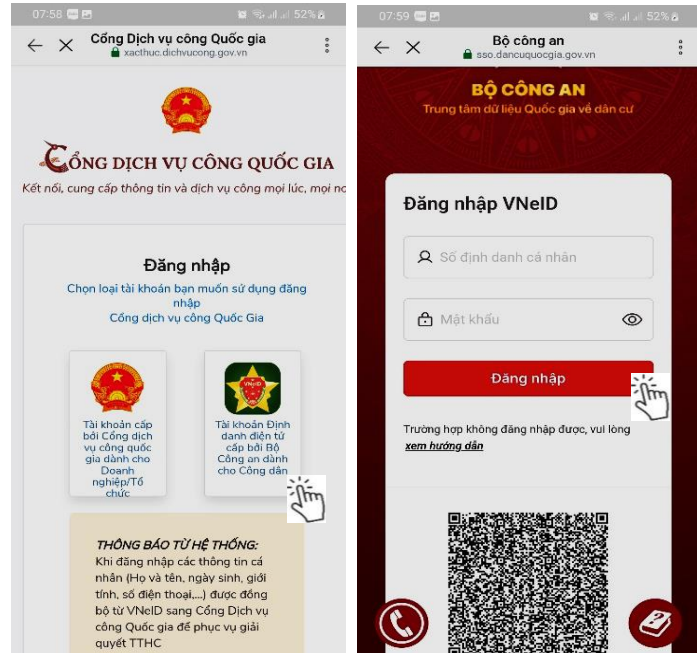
07:58 52%

Cổng Dịch vụ công Quốc gia
xacthuc.dichvucong.gov.vn

CỔNG DỊCH VỤ CÔNG QUỐC GIA
Kết nối, cung cấp thông tin và dịch vụ công mọi lúc, mọi nơ

Đăng nhập
Chọn loại tài khoản bạn muốn sử dụng đăng nhập
Cổng dịch vụ công Quốc Gia

Tài khoản cấp bởi Cổng dịch vụ công quốc gia dành cho Doanh nghiệp/Tổ chức

VNeID
Tài khoản Định danh điện tử cấp bởi Bộ Công an dành cho Công dân

THÔNG BÁO TỪ HỆ THỐNG:
Khi đăng nhập các thông tin cá nhân (Họ và tên, ngày sinh, giới tính, số điện thoại,...) được đồng bộ từ VNeID sang Cổng Dịch vụ công Quốc gia để phục vụ giải quyết TTHC

07:59 52%

Bộ công an
sso.dancuquocgia.gov.vn

BỘ CÔNG AN
Trung tâm dữ liệu Quốc gia về dân cư

Đăng nhập VNeID

Số định danh cá nhân

Mật khẩu

Đăng nhập

Trường hợp không đăng nhập được, vui lòng xem hướng dẫn